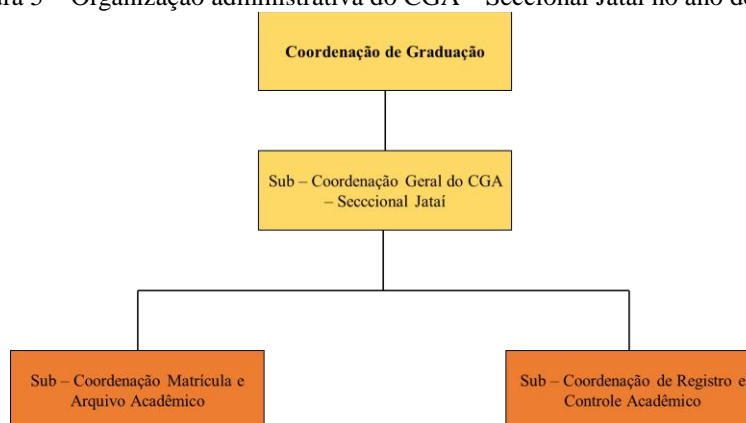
ra 3 – Organização administrativa do CGA – Seccional Jataí no ano d

Coordenação de Graduação

Sub – Coordenação Geral do CGA – Secccional Jataí

Sub – Coordenação Matrícula e Arquivo Acadêmico

Sub – Coordenação de Registro e Controle Acadêmico